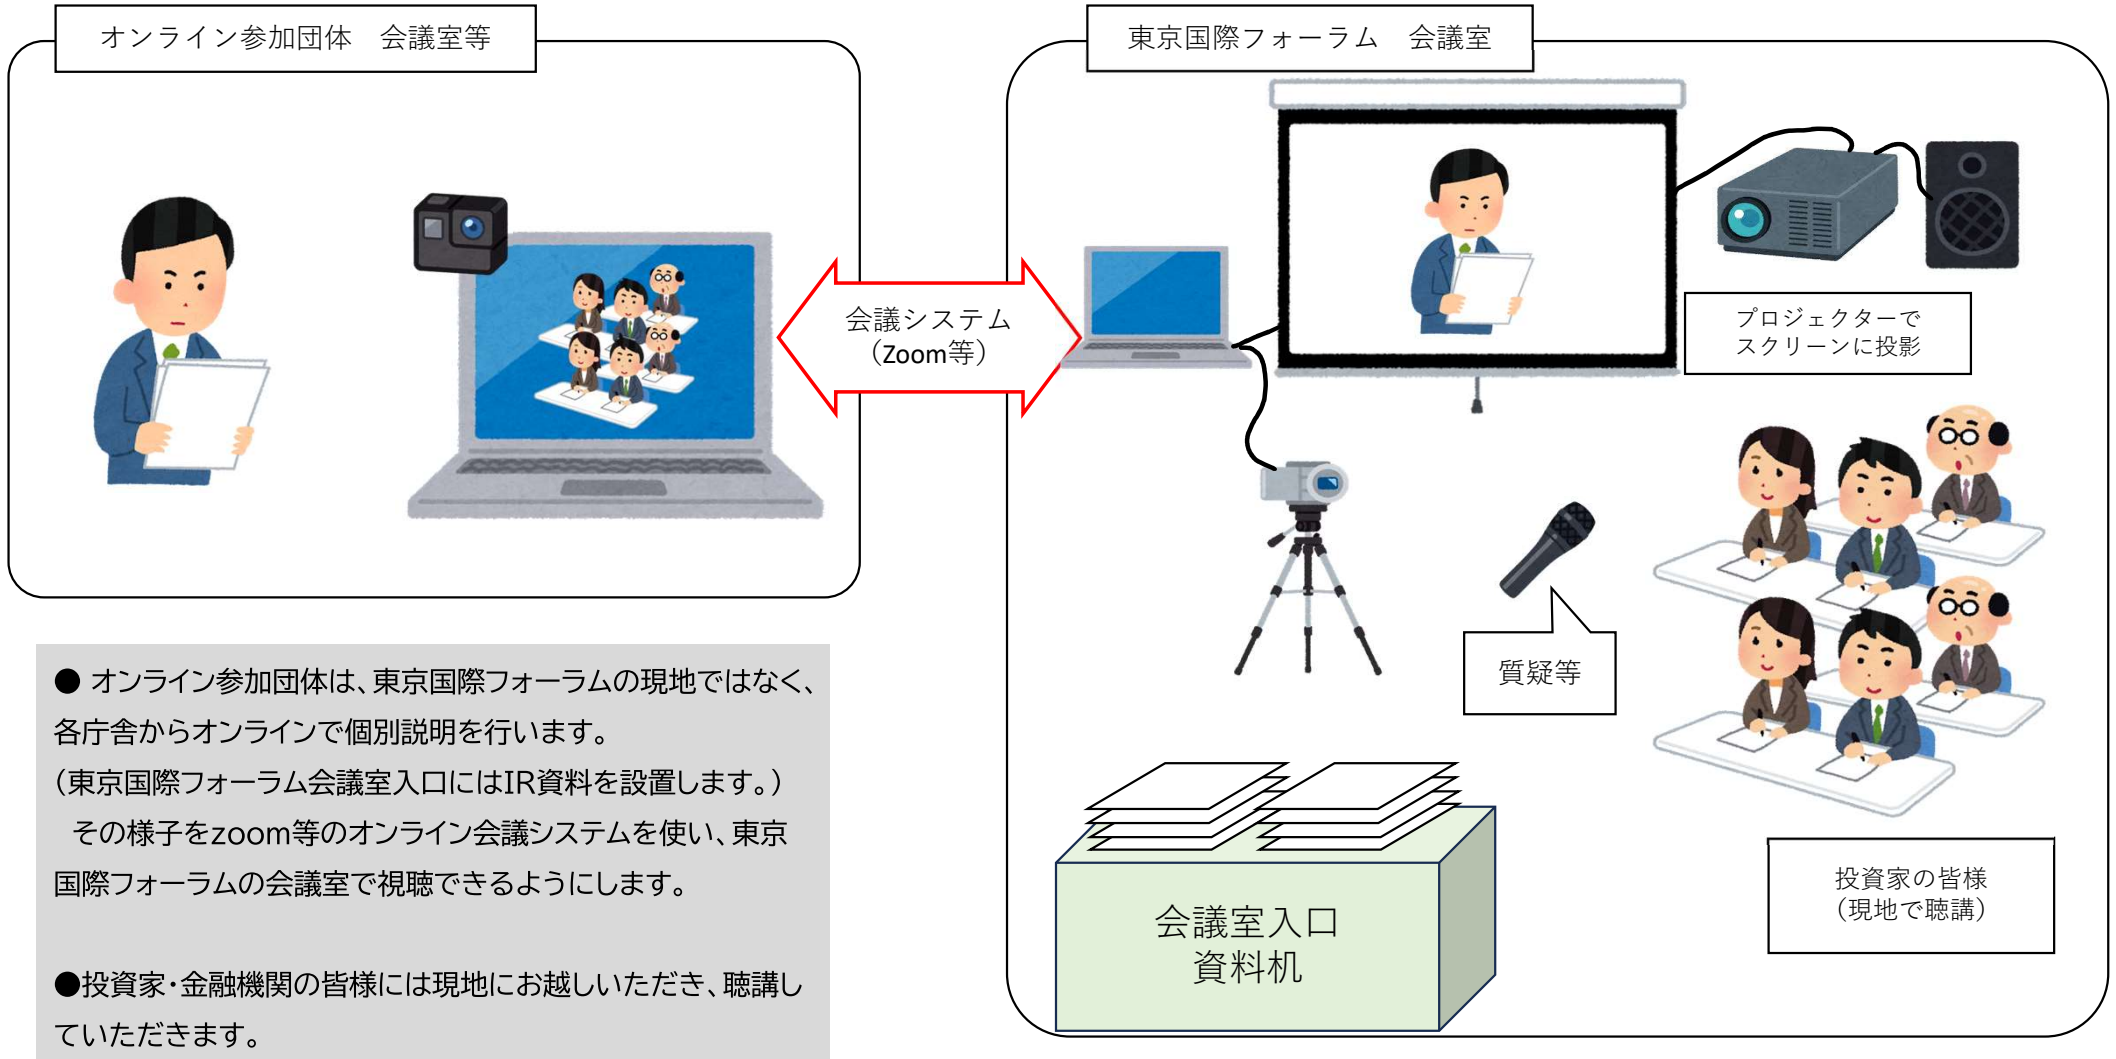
オンライン参加団体　会議室等

東京国際フォーラム　会議室

会議システム
(Zoom等)

プロジェクターで
スクリーンに投影

質疑等

投資家の皆様
(現地で聴講)

会議室入口
資料机

● オンライン参加団体は、東京国際フォーラムの現地ではなく、各庁舎からオンラインで個別説明を行います。
(東京国際フォーラム会議室入口にはIR資料を設置します。)
その様子をzoom等のオンライン会議システムを使い、東京国際フォーラムの会議室で視聴できるようにします。

●投資家・金融機関の皆様には現地にお越しいただき、聴講していただきます。